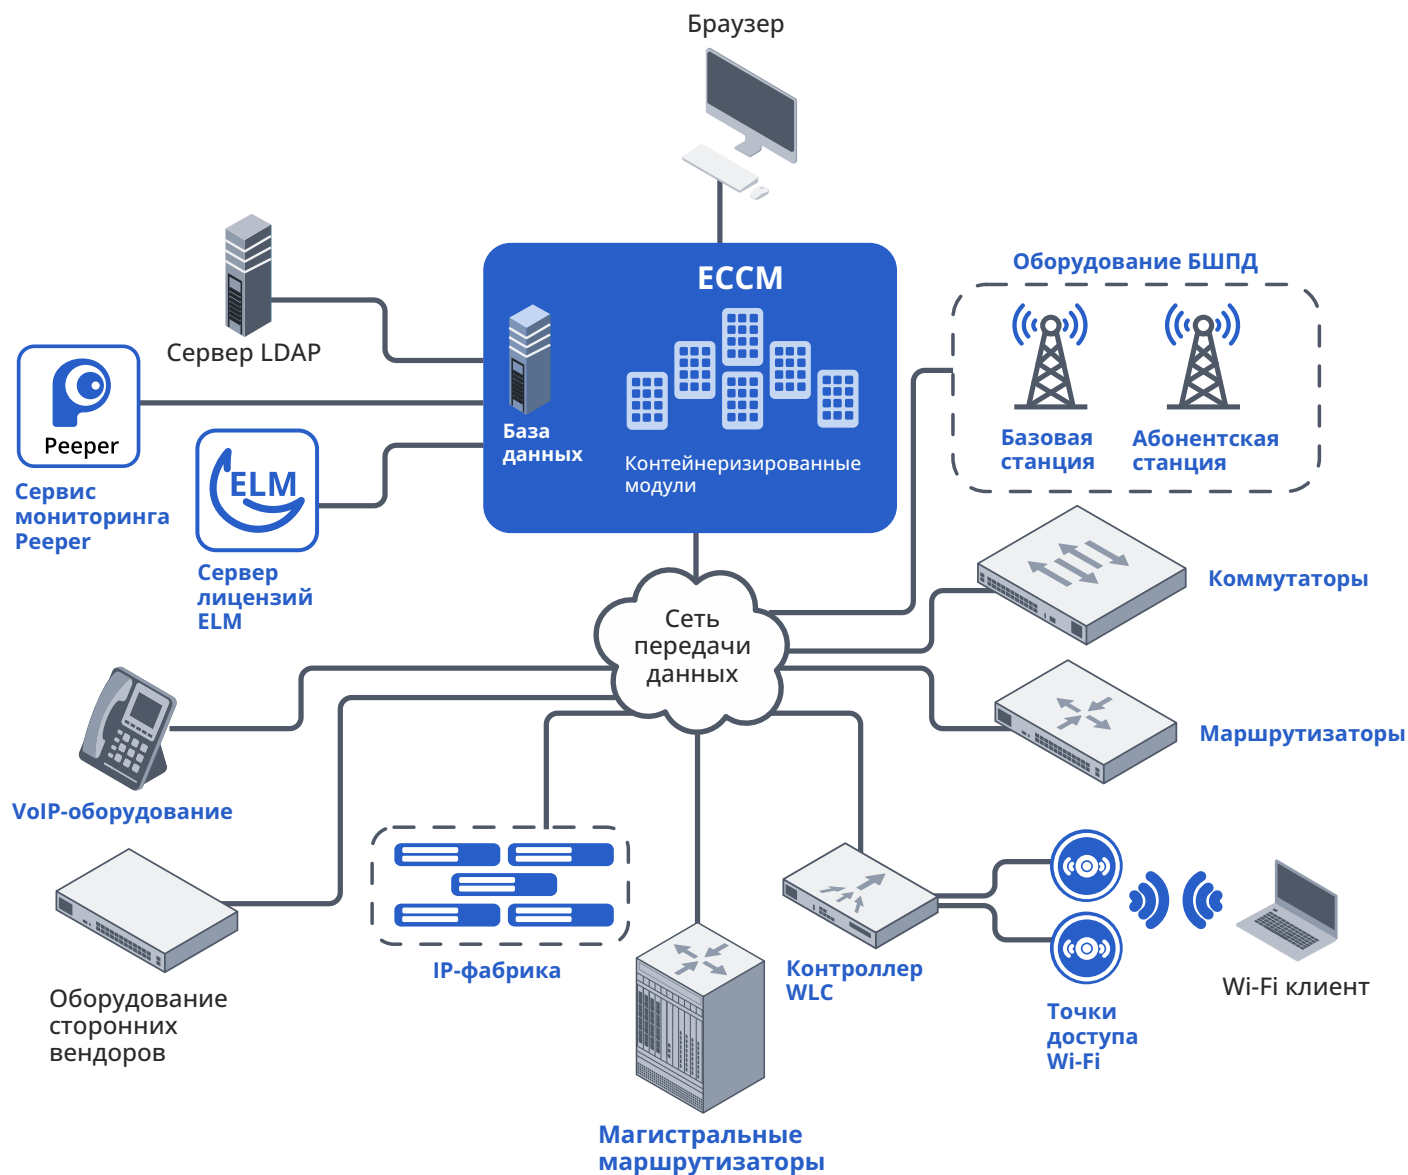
Браузер

ECCM

База данных

Контейнеризированные модули

Сервер LDAP

Peeper

Сервис мониторинга Peeper

ELM

Сервер лицензий ELM

Оборудование БШПД

Базовая станция

Абонентская станция

Коммутаторы

Сеть передачи данных

Маршрутизаторы

VoIP-оборудование

IP-фабрика

Оборудование сторонних вендоров

Контроллер WLC

Точки доступа Wi-Fi

Wi-Fi клиент

Магистральные маршрутизаторы